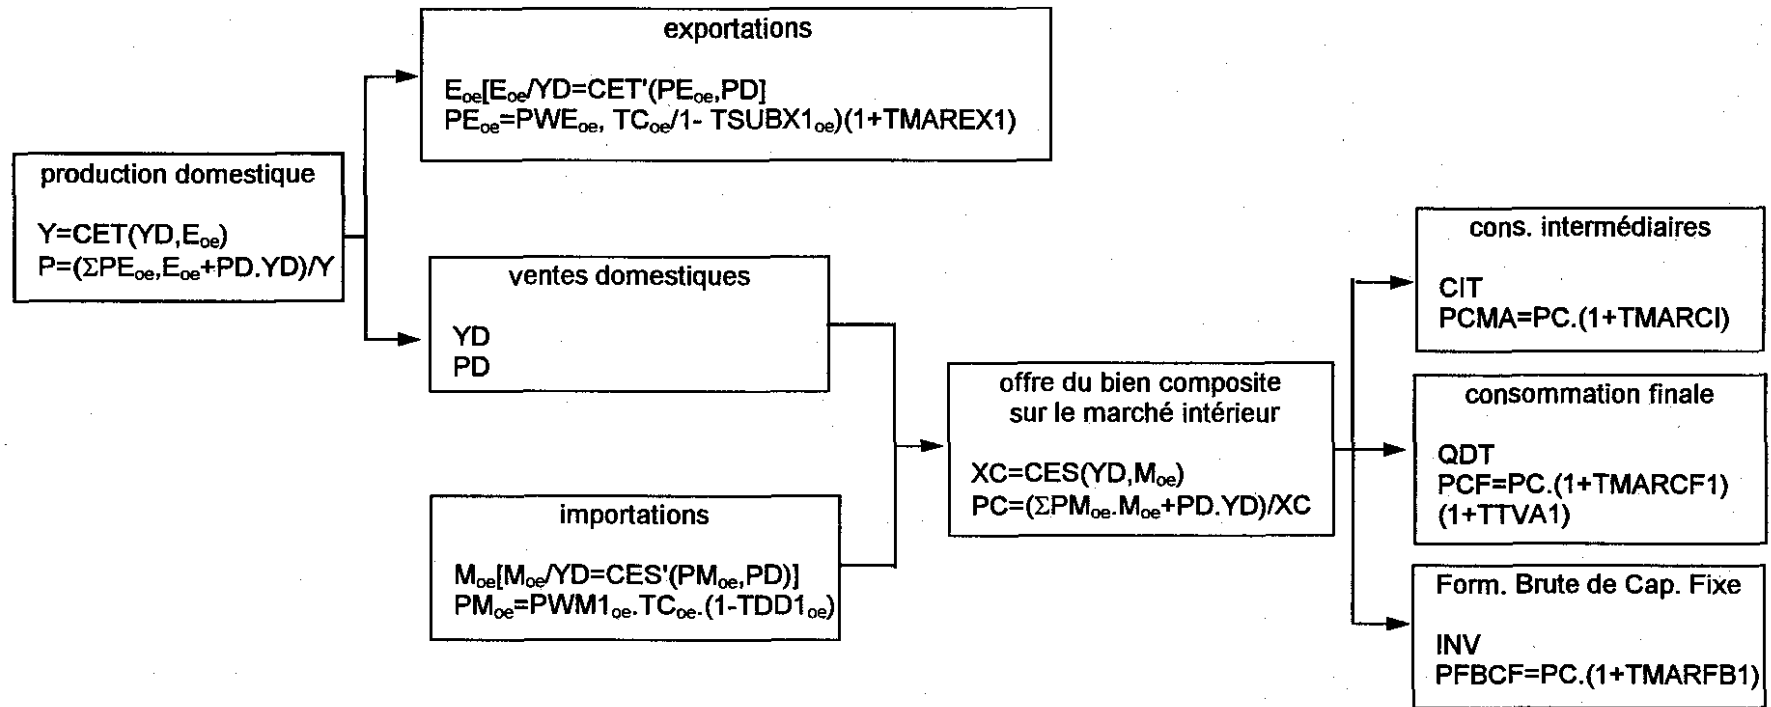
production domestique

$Y=CET(YD,E_{oe})$
$P=(\Sigma PE_{oe},E_{oe}+PD.YD)/Y$

exportations

$E_{oe}[E_{oe}/YD=CET'(PE_{oe},PD]$
$PE_{oe}=PWE_{oe}, TC_{oe}/1- TSUBX1_{oe})(1+TMAREX1)$

ventes domestiques

YD
PD

importations

$M_{oe}[M_{oe}/YD=CES'(PM_{oe},PD)]$
$PM_{oe}=PWM1_{oe}.TC_{oe}.(1-TDD1_{oe})$

offre du bien composite sur le marché intérieur

$XC=CES(YD,M_{oe})$
$PC=(\Sigma PM_{oe}.M_{oe}+PD.YD)/XC$

cons. intermédiaires

CIT
PCMA=PC.(1+TMARCI)

consommation finale

QDT
PCF=PC.(1+TMARCF1)
(1+TTVA1)

Form. Brute de Cap. Fixe

INV
PFBCF=PC.(1+TMARFB1)